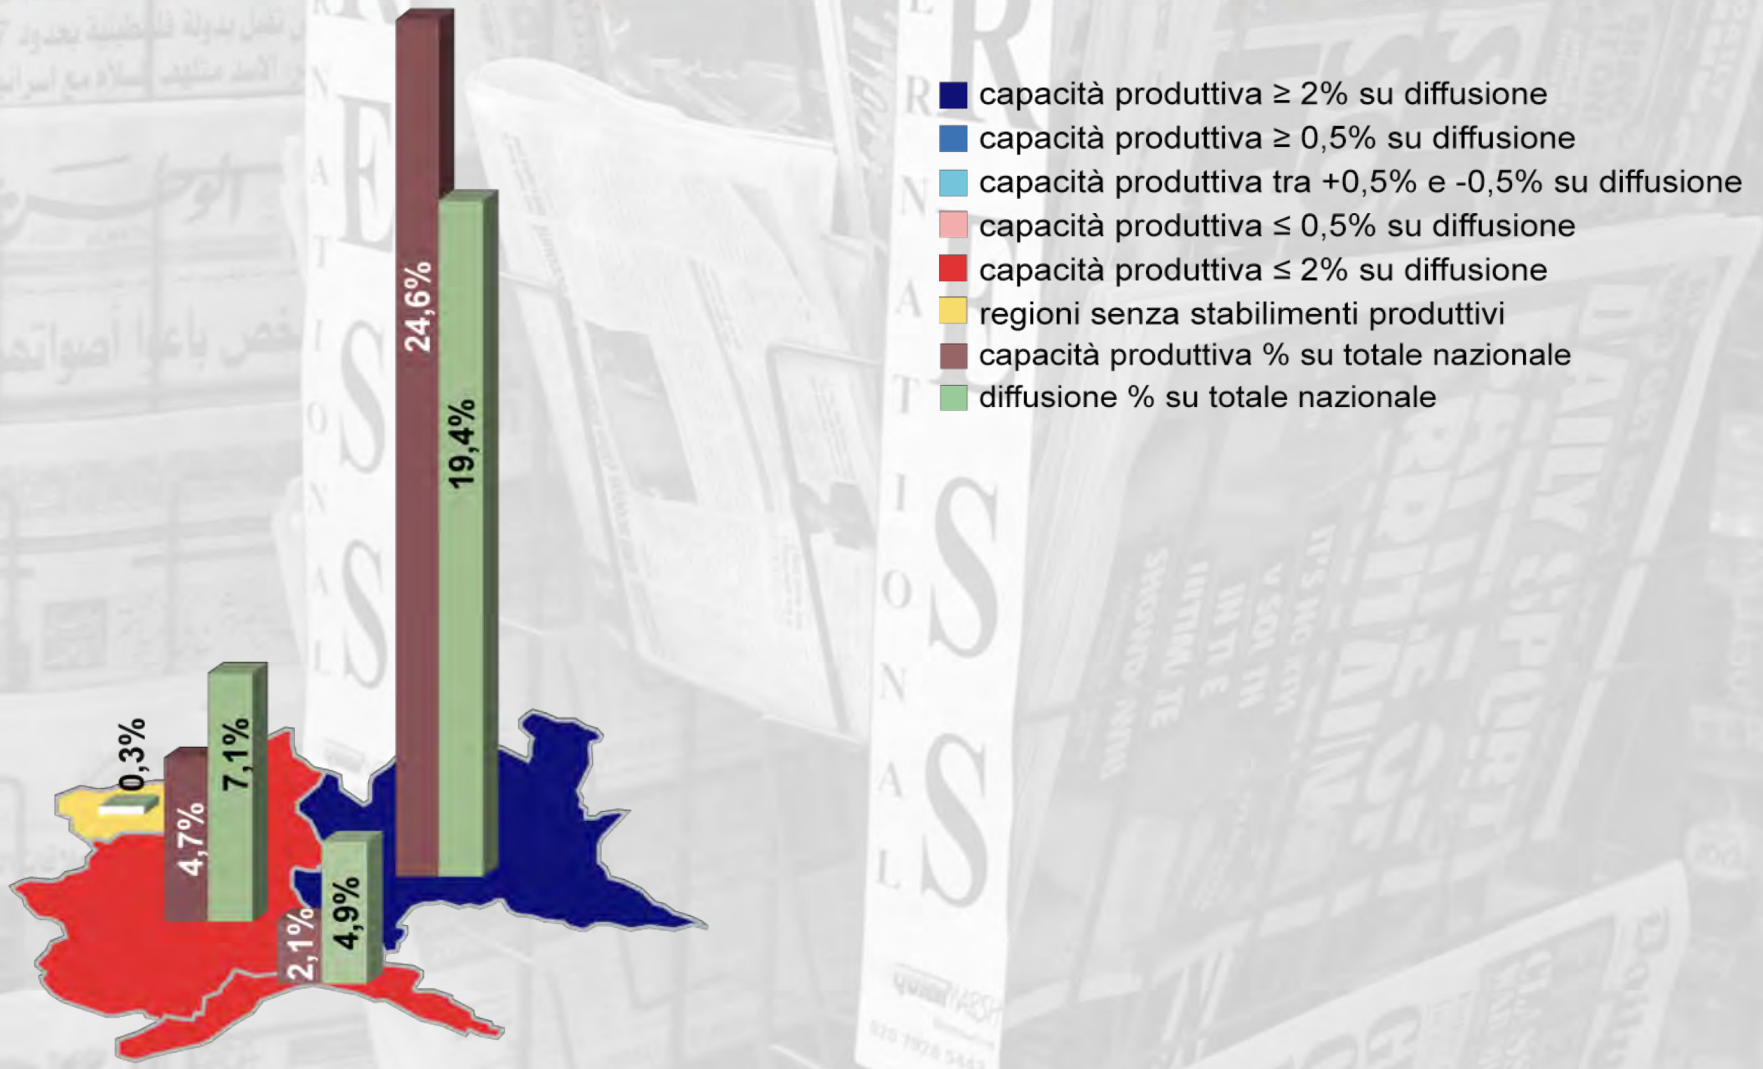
capacità produttiva ≥ 2% su diffusione
capacità produttiva ≥ 0,5% su diffusione
capacità produttiva tra +0,5% e -0,5% su diffusione
capacità produttiva ≤ 0,5% su diffusione
capacità produttiva ≤ 2% su diffusione
regioni senza stabilimenti produttivi
capacità produttiva % su totale nazionale
diffusione % su totale nazionale

24,6%
19,4%
0,3%
4,7%
7,1%
2,1%
4,9%